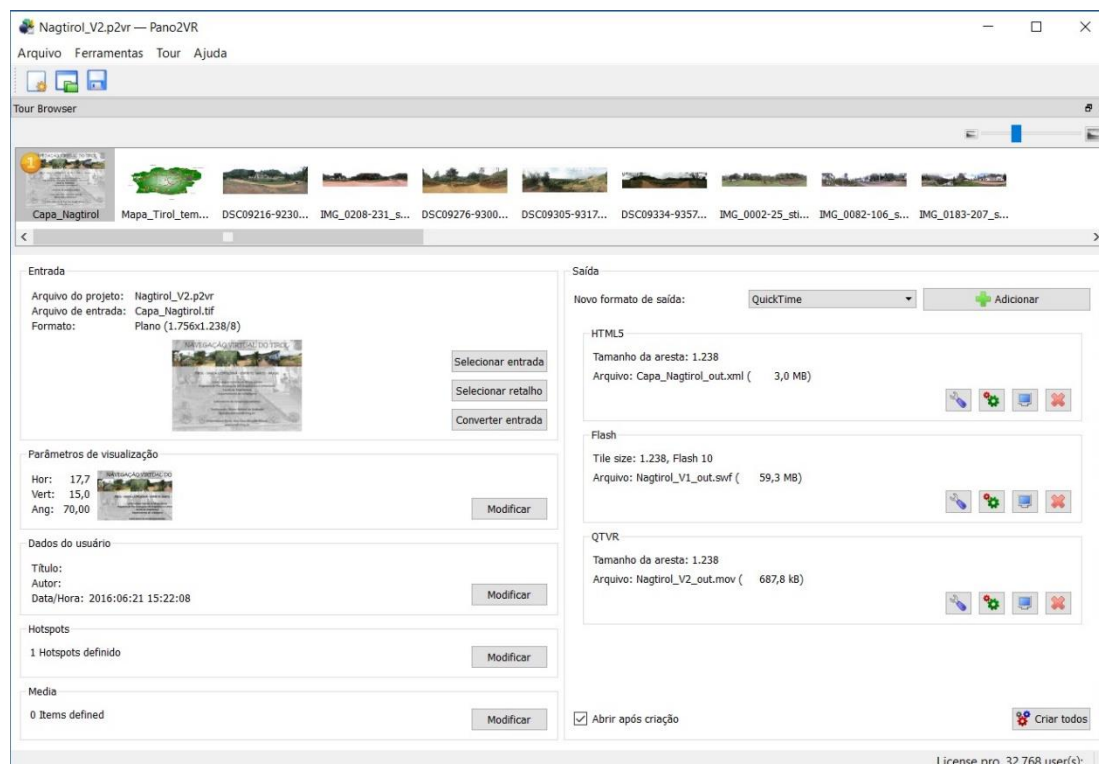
Nagtirol_V2.p2vr — Pano2VR

Arquivo Ferramentas Tour Ajuda

Tour Browser

1

Capa_Nagtirol Mapa_Tirol_tem... DSC09216-9230... IMG_0208-231_s... DSC09276-9300... DSC09305-9317... DSC09334-9357... IMG_0002-25_sti... IMG_0082-106_s... IMG_0183-207_s...

Entrada

Arquivo do projeto: Nagtirol_V2.p2vr
Arquivo de entrada: Capa_Nagtirol.tif
Formato: Plano (1.756x1.238/8)

NAVEGAÇÃO VIRTUAL DO TIROL

Selecionar entrada
Selecionar retalho
Converter entrada

Parâmetros de visualização

Hor: 17,7
Vert: 15,0
Ang: 70,00

Modificar

Dados do usuário

Título:
Autor:
Data/Hora: 2016:06:21 15:22:08

Modificar

Hotspots

1 Hotspots definido

Modificar

Media

0 Items defined

Modificar

Saída

Novo formato de saída: QuickTime

Adicionar

HTML5

Tamanho da aresta: 1.238
Arquivo: Capa_Nagtirol_out.xml ( 3,0 MB)

Flash

Tile size: 1.238, Flash 10
Arquivo: Nagtirol_V1_out.swf ( 59,3 MB)

QTVR

Tamanho da aresta: 1.238
Arquivo: Nagtirol_V2_out.mov ( 687,8 kB)

Abrir após criação

Criar todos

License pro, 32.768 user(s):